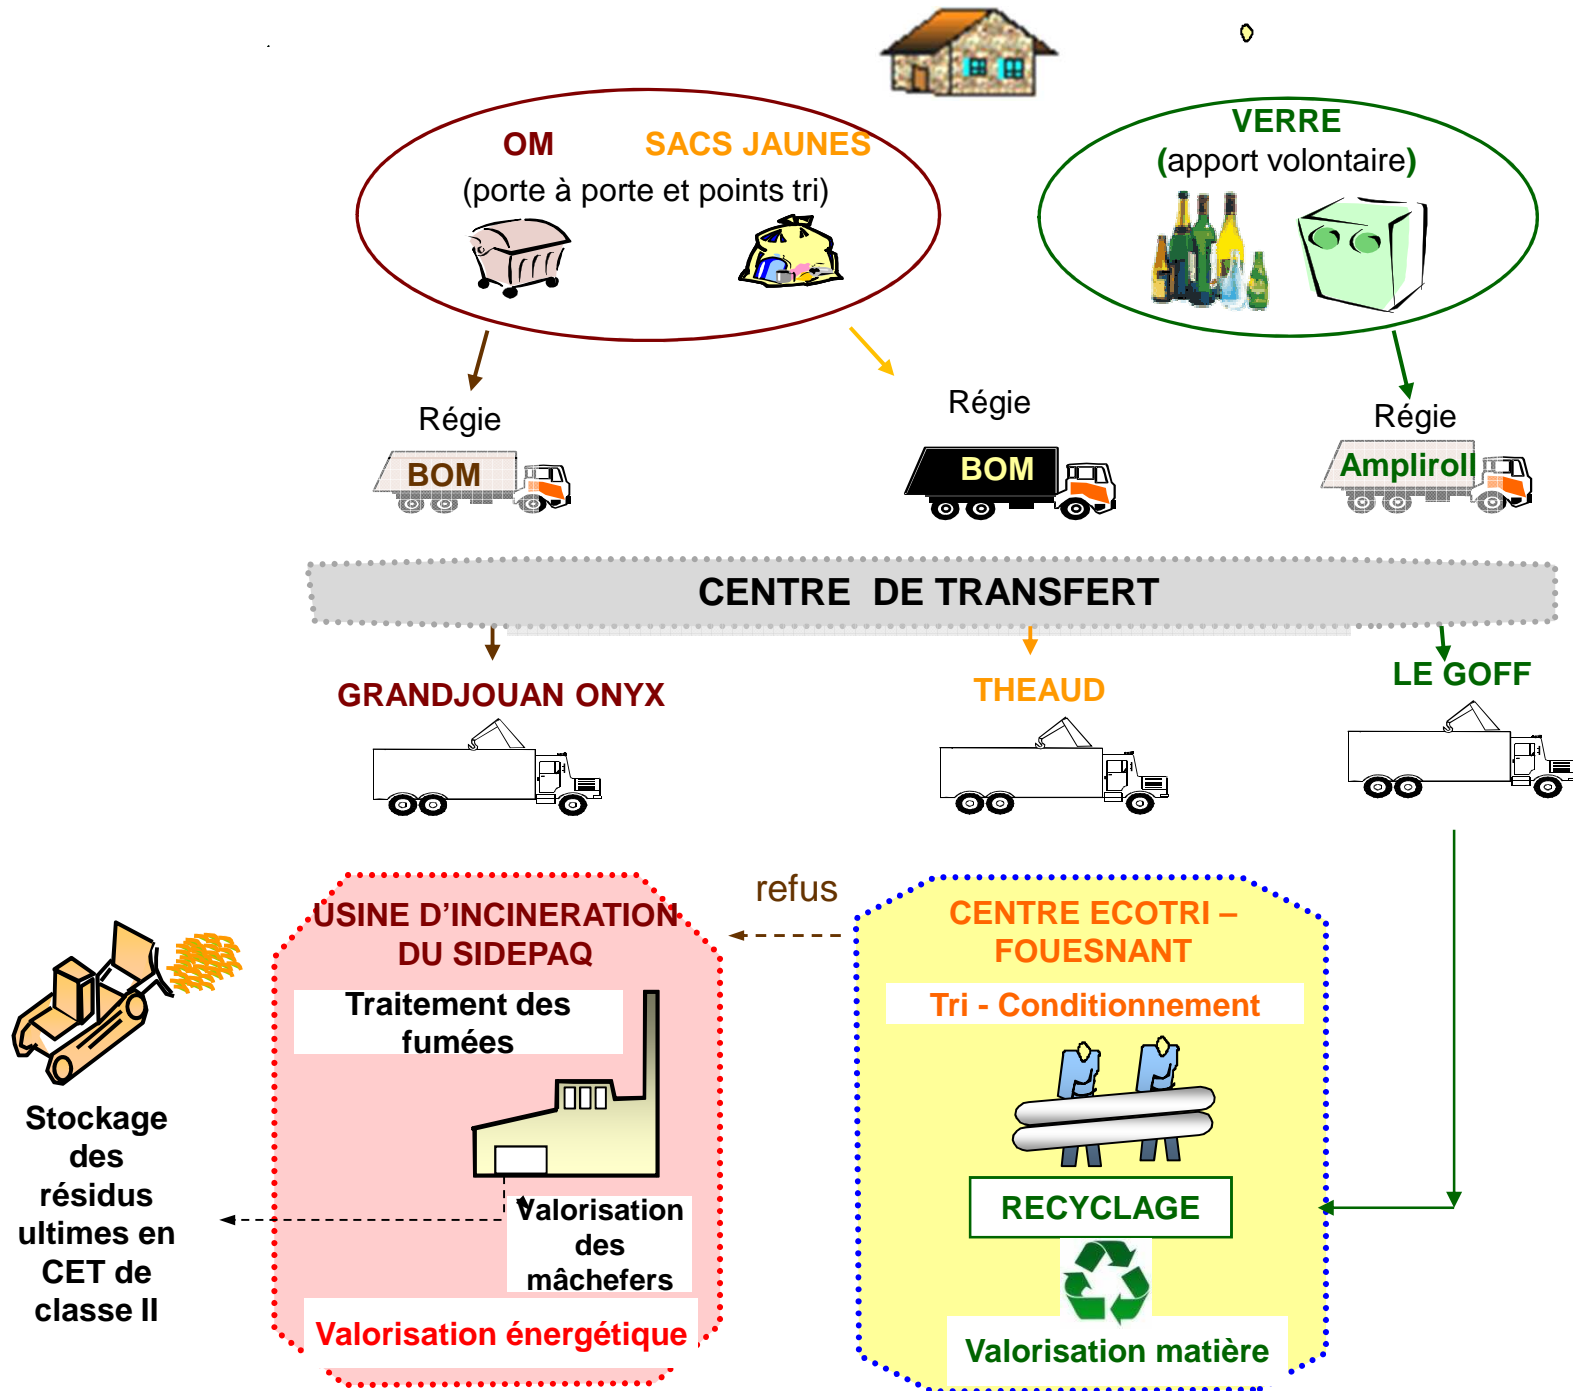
OM SACS JAUNES
(porte à porte et points tri)

VERRE
(apport volontaire)

Régie
BOM

Régie
BOM

Régie
Ampliroll

CENTRE DE TRANSFERT

GRANDJOUAN ONYX

THEAUD

LE GOFF

refus

USINE D'INCINERATION DU SIDEPAQ

Traitement des fumées

Valorisation des mâchefers

Valorisation énergétique

CENTRE ECOTRI – FOUESNANT

Tri - Conditionnement

RECYCLAGE

Valorisation matière

Stockage des résidus ultimes en CET de classe II